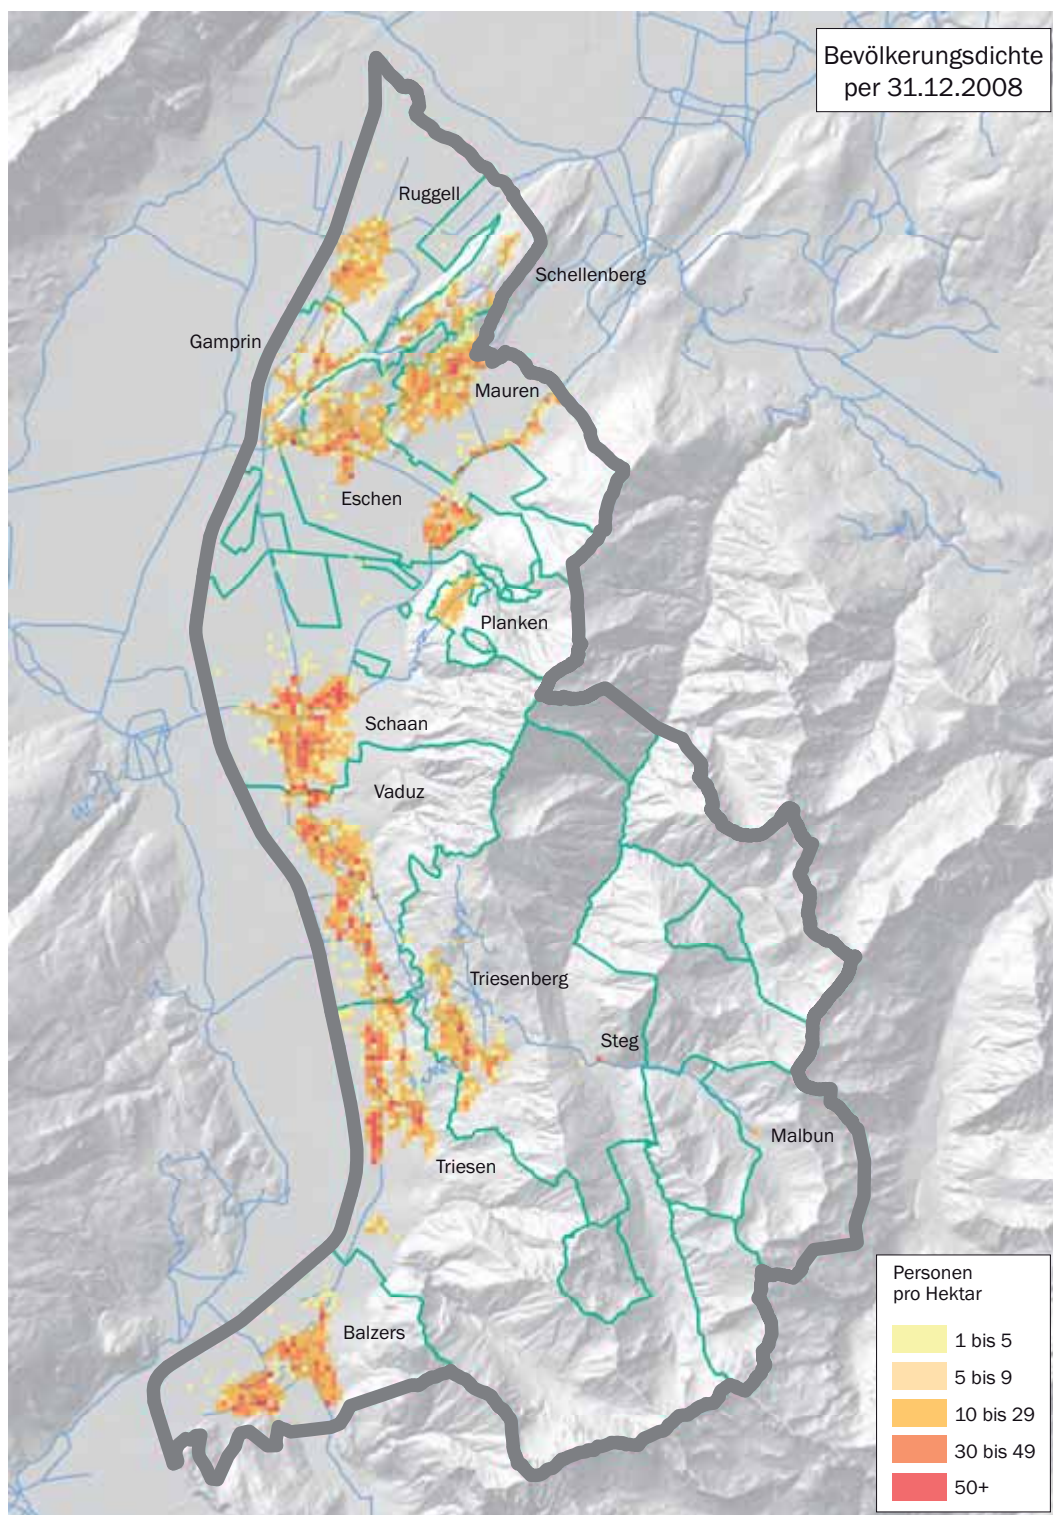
Bevölkerungsdichte per 31.12.2008

Ruggell

Schellenberg

Gamprin

Mauren

Eschen

Planken

Schaan

Vaduz

Triesenberg

Steg

Malbun

Triesen

Balzers

Personen pro Hektar

1 bis 5

5 bis 9

10 bis 29

30 bis 49

50+